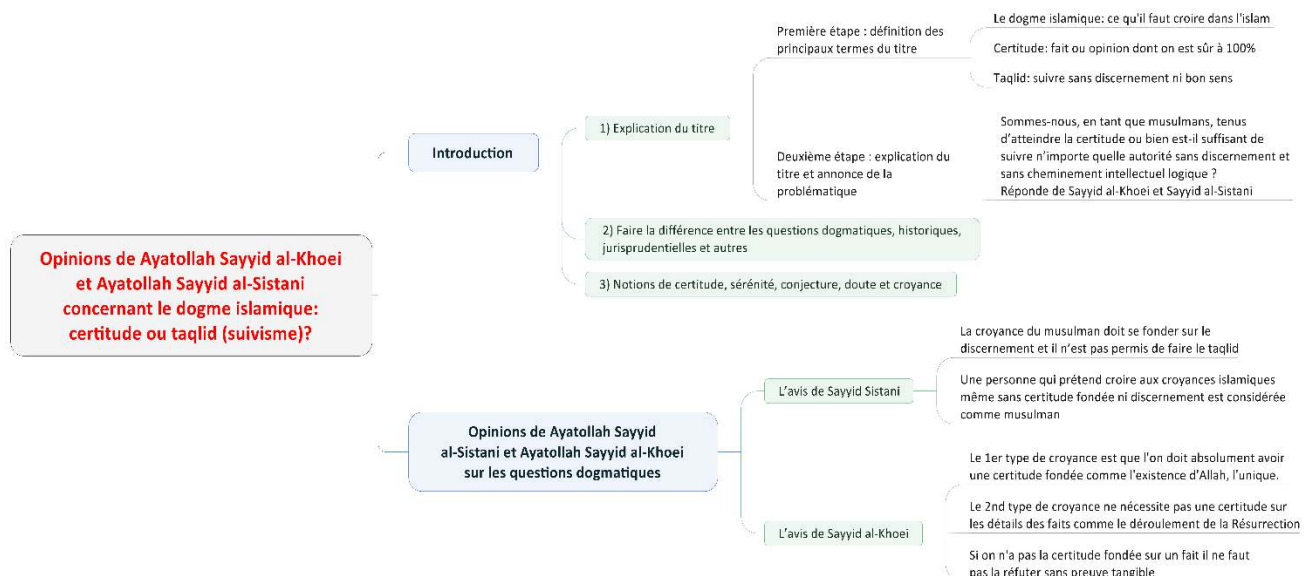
Opinions de Ayatollah Sayyid al-Khoei et Ayatollah Sayyid al-Sistani concernant le dogme islamique: certitude ou taqlid (suivisme)?

Introduction

1) Explication du titre

Première étape : définition des principaux termes du titre

Le dogme islamique: ce qu'il faut croire dans l'islam

Certitude: fait ou opinion dont on est sûr à 100%

Taqlid: suivre sans discernement ni bon sens

Deuxième étape : explication du titre et annonce de la problématique

Sommes-nous, en tant que musulmans, tenus d'atteindre la certitude ou bien est-il suffisant de suivre n'importe quelle autorité sans discernement et sans cheminement intellectuel logique ?
Réponde de Sayyid al-Khoei et Sayyid al-Sistani

2) Faire la différence entre les questions dogmatiques, historiques, jurisprudentielles et autres

3) Notions de certitude, sérénité, conjecture, doute et croyance

Opinions de Ayatollah Sayyid al-Sistani et Ayatollah Sayyid al-Khoei sur les questions dogmatiques

L'avis de Sayyid Sistani

La croyance du musulman doit se fonder sur le discernement et il n'est pas permis de faire le taqlid

Une personne qui prétend croire aux croyances islamiques même sans certitude fondée ni discernement est considérée comme musulman

L'avis de Sayyid al-Khoei

Le 1er type de croyance est que l'on doit absolument avoir une certitude fondée comme l'existence d'Allah, l'unique.

Le 2nd type de croyance ne nécessite pas une certitude sur les détails des faits comme le déroulement de la Résurrection

Si on n'a pas la certitude fondée sur un fait il ne faut pas la réfuter sans preuve tangible